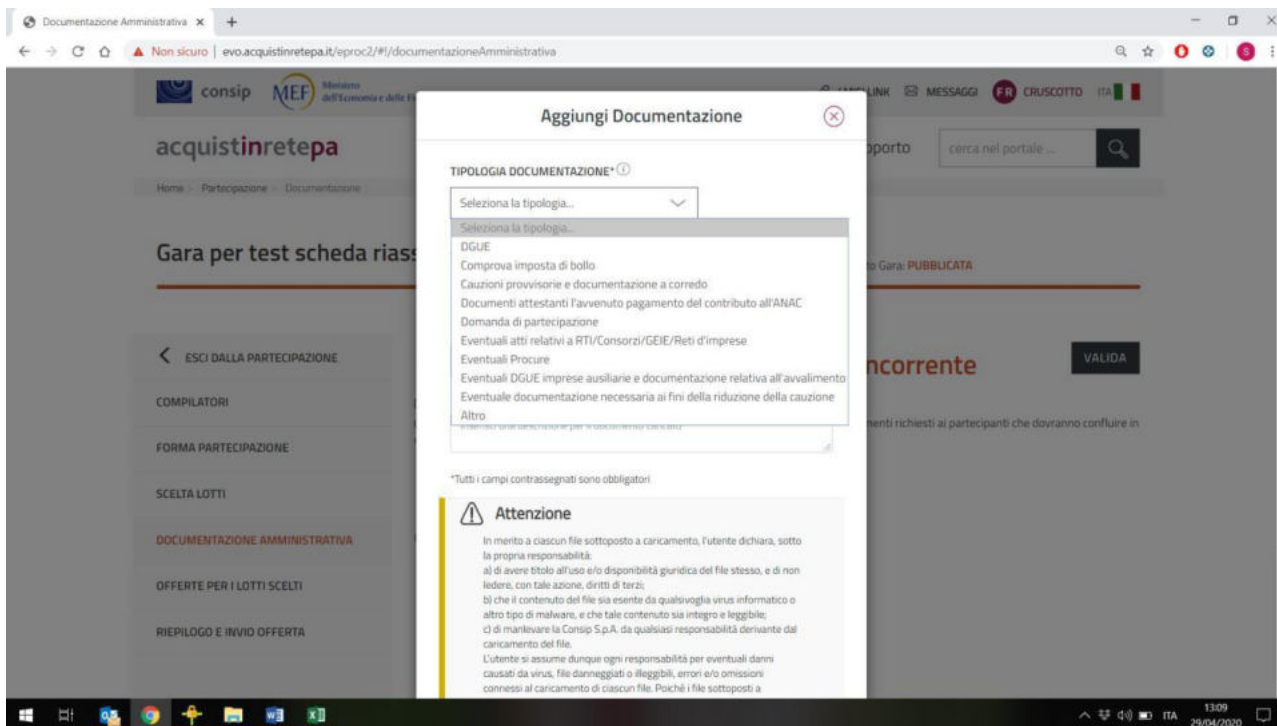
Documentazione Amministrativa ×

Non sicuro | evo.acquistinretepa.it/eproc2/#!/documentazioneAmministrativa

consip MEF Ministero dell'Economia e delle F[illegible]

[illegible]LINK MESSAGGI FR CRUSCOTTO ITA

acquistinretepa

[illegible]pporto cerca nel portale ...

Home > Partecipazione > Documentazione

Gara per test scheda rias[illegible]

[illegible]o Gara: PUBBLICATA

ESCI DALLA PARTECIPAZIONE

COMPILATORI

FORMA PARTECIPAZIONE

SCELTA LOTTI

DOCUMENTAZIONE AMMINISTRATIVA

OFFERTE PER I LOTTI SCELTI

RIEPILOGO E INVIO OFFERTA

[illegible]ncorrente

VALIDA

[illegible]menti richiesti ai partecipanti che dovranno confluire in

Aggiungi Documentazione

TIPOLOGIA DOCUMENTAZIONE*

Seleziona la tipologia...

Seleziona la tipologia...
DGUE
Comprova imposta di bollo
Cauzioni provvisorie e documentazione a corredo
Documenti attestanti l'avvenuto pagamento del contributo all'ANAC
Domanda di partecipazione
Eventuali atti relativi a RTI/Consorzi/GEIE/Reti d'imprese
Eventuali Procure
Eventuali DGUE imprese ausiliarie e documentazione relativa all'avvalimento
Eventuale documentazione necessaria ai fini della riduzione della cauzione
Altro

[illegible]

*Tutti i campi contrassegnati sono obbligatori

Attenzione

In merito a ciascun file sottoposto a caricamento, l'utente dichiara, sotto la propria responsabilità:
a) di avere titolo all'uso e/o disponibilità giuridica del file stesso, e di non ledere, con tale azione, diritti di terzi;
b) che il contenuto del file sia esente da qualsivoglia virus informatico o altro tipo di malware, e che tale contenuto sia integro e leggibile;
c) di manlevare la Consip S.p.A. da qualsiasi responsabilità derivante dal caricamento del file.
L'utente si assume dunque ogni responsabilità per eventuali danni causati da virus, file danneggiati o illeggibili, errori e/o omissioni connessi al caricamento di ciascun file. Poiché i file sottoposti a

ITA 13:09 29/04/2020